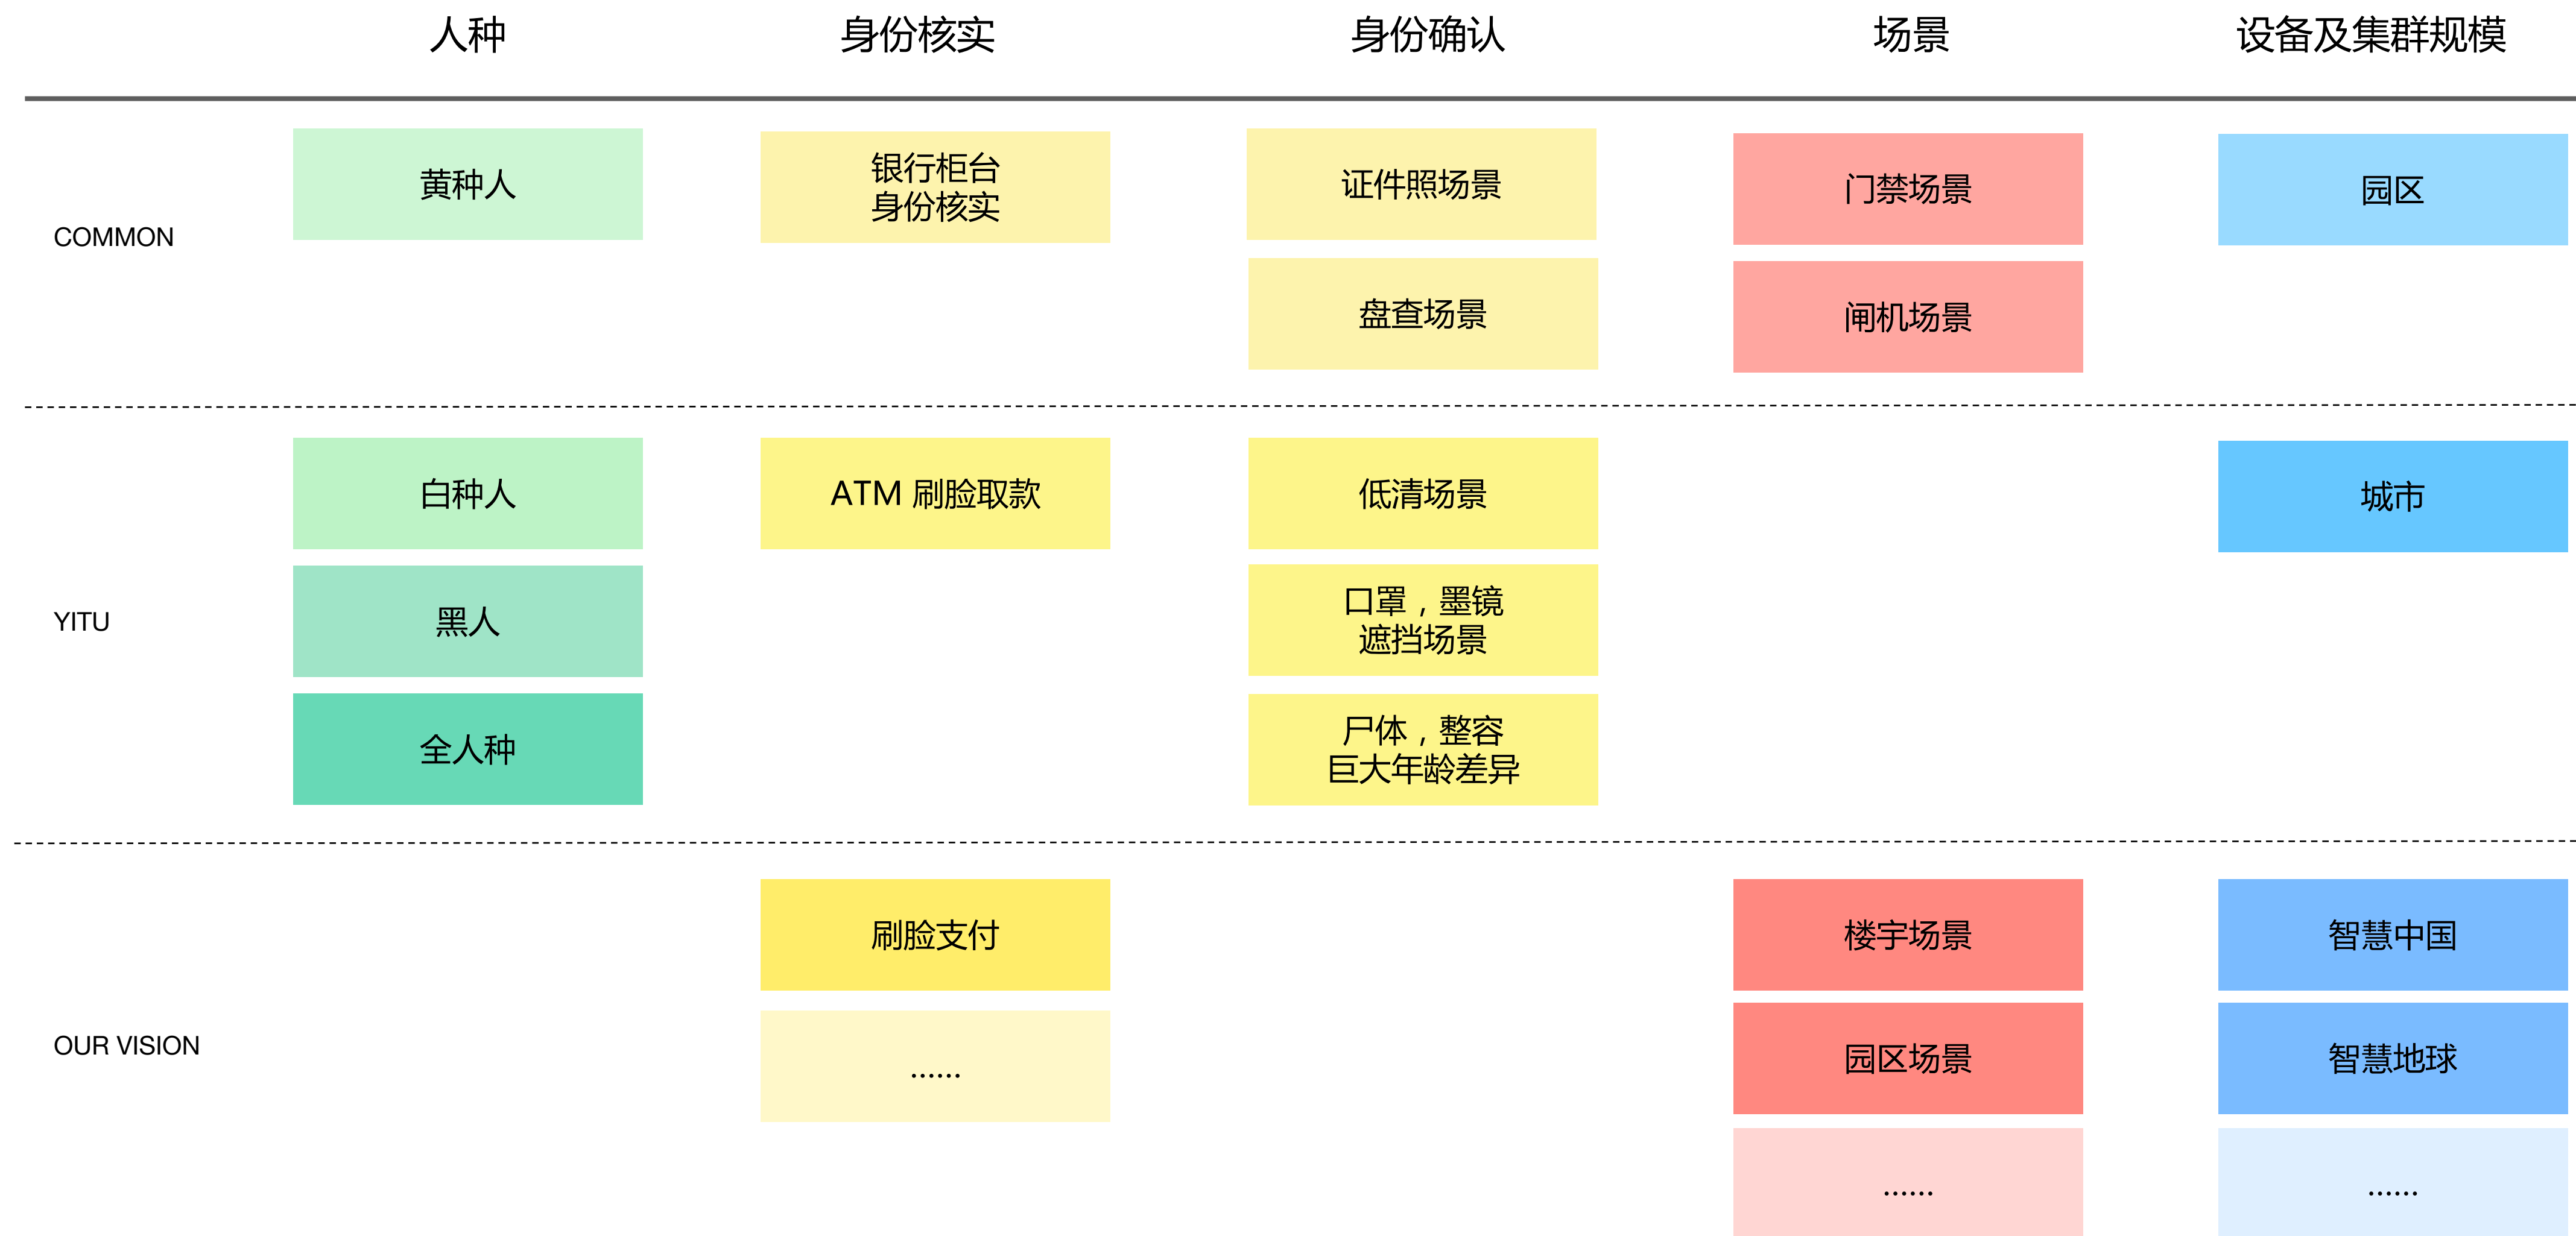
| | 人种 | 身份核实 | 身份确认 | 场景 | 设备及集群规模 |
|---|---|---|---|---|---|
| COMMON | 黄种人 | 银行柜台身份核实 | 证件照场景<br>盘查场景 | 门禁场景<br>闸机场景 | 园区 |
| YITU | 白种人<br>黑人<br>全人种 | ATM 刷脸取款 | 低清场景<br>口罩，墨镜遮挡场景<br>尸体，整容巨大年龄差异 | | 城市 |
| OUR VISION | | 刷脸支付<br>...... | | 楼宇场景<br>园区场景<br>...... | 智慧中国<br>智慧地球<br>...... |